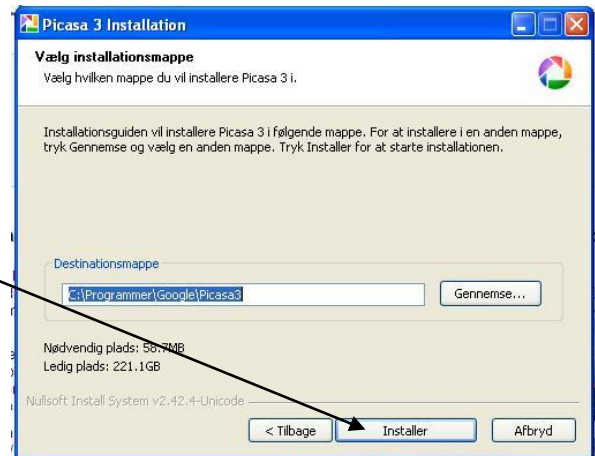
Picasa 3 Installation

Vælg installationsmappe

Vælg hvilken mappe du vil installere Picasa 3 i.

Installationsguiden vil installere Picasa 3 i følgende mappe. For at installere i en anden mappe, tryk Gennemse og vælg en anden mappe. Tryk Installer for at starte installationen.

Destinationsmappe

C:\Programmer\Google\Picasa3

Gennemse...

Nødvendig plads: 58.7MB

Ledig plads: 221.1GB

Nullsoft Install System v2.42.4-Unicode

< Tilbage

Installer

Afbryd